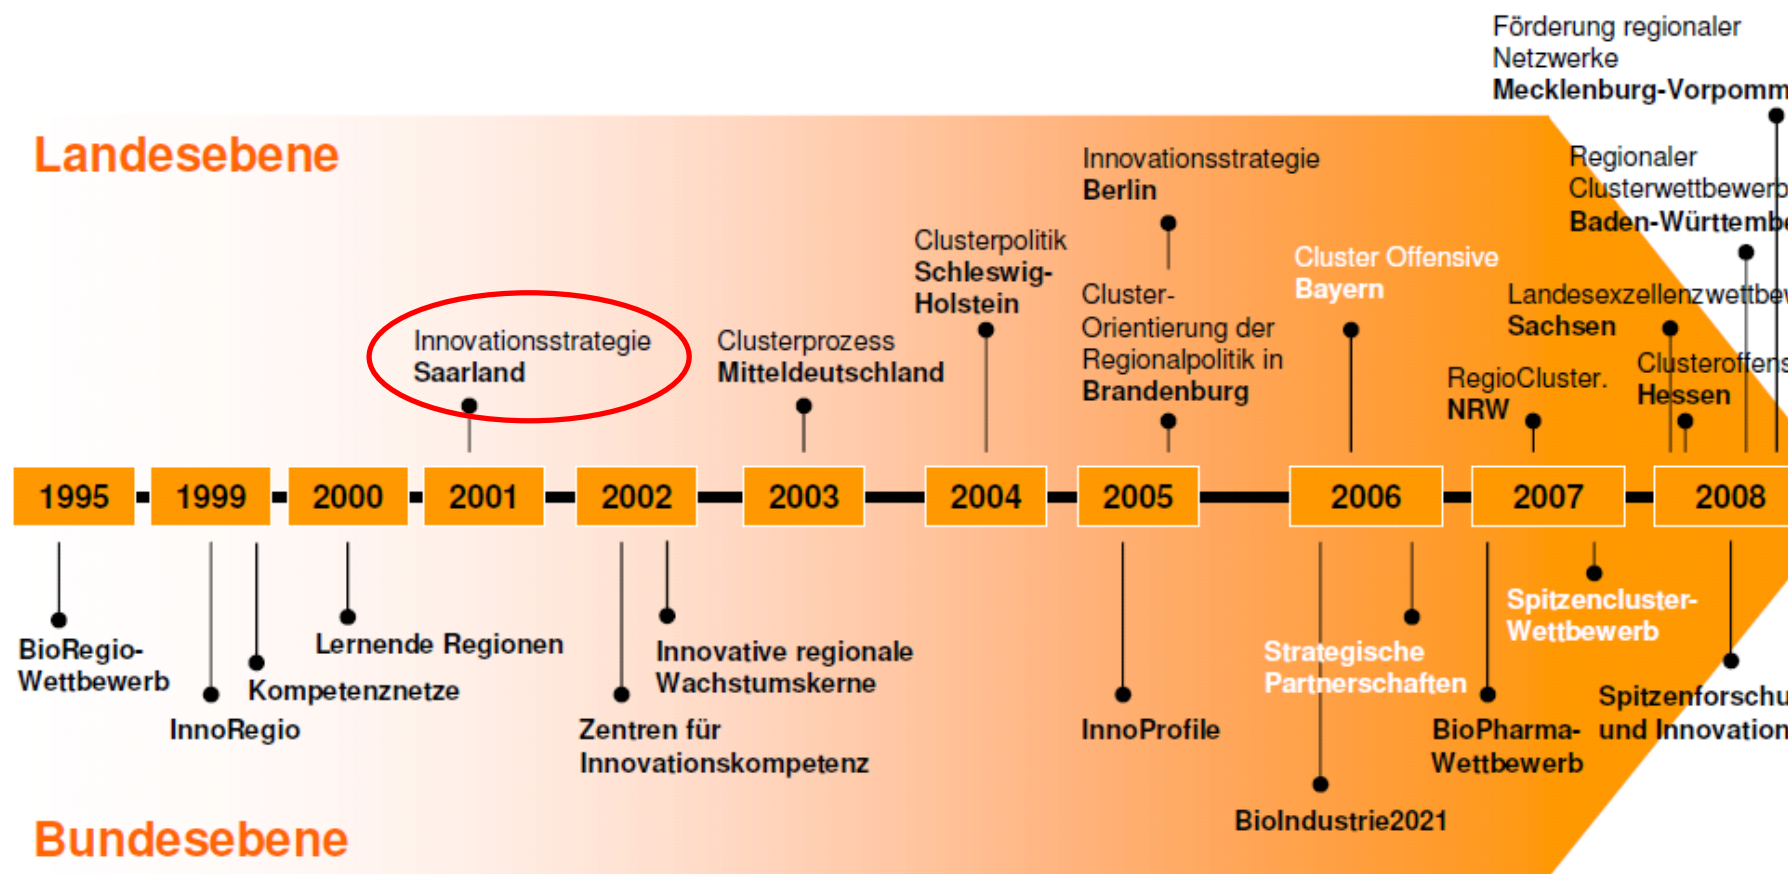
Landesebene

Förderung regionaler Netzwerke
Mecklenburg-Vorpomm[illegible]

Innovationsstrategie
Berlin

Regionaler Clusterwettbewerb
Baden-Württemb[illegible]

Clusterpolitik
Schleswig-Holstein

Cluster Offensive
Bayern

Innovationsstrategie
Saarland

Clusterprozess
Mitteldeutschland

Cluster-Orientierung der Regionalpolitik in
Brandenburg

Landesexzellenzwettbe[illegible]
Sachsen

RegioCluster.
NRW

Clusteroffens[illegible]
Hessen

| 1995 | 1999 | 2000 | 2001 | 2002 | 2003 | 2004 | 2005 | 2006 | 2007 | 2008 |
|---|---|---|---|---|---|---|---|---|---|---|

BioRegio-Wettbewerb

InnoRegio

Kompetenznetze

Lernende Regionen

Zentren für Innovationskompetenz

Innovative regionale Wachstumskerne

InnoProfile

Strategische Partnerschaften

BioIndustrie2021

BioPharma-Wettbewerb

Spitzencluster-Wettbewerb

Spitzenforschu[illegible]
und Innovation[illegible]

Bundesebene